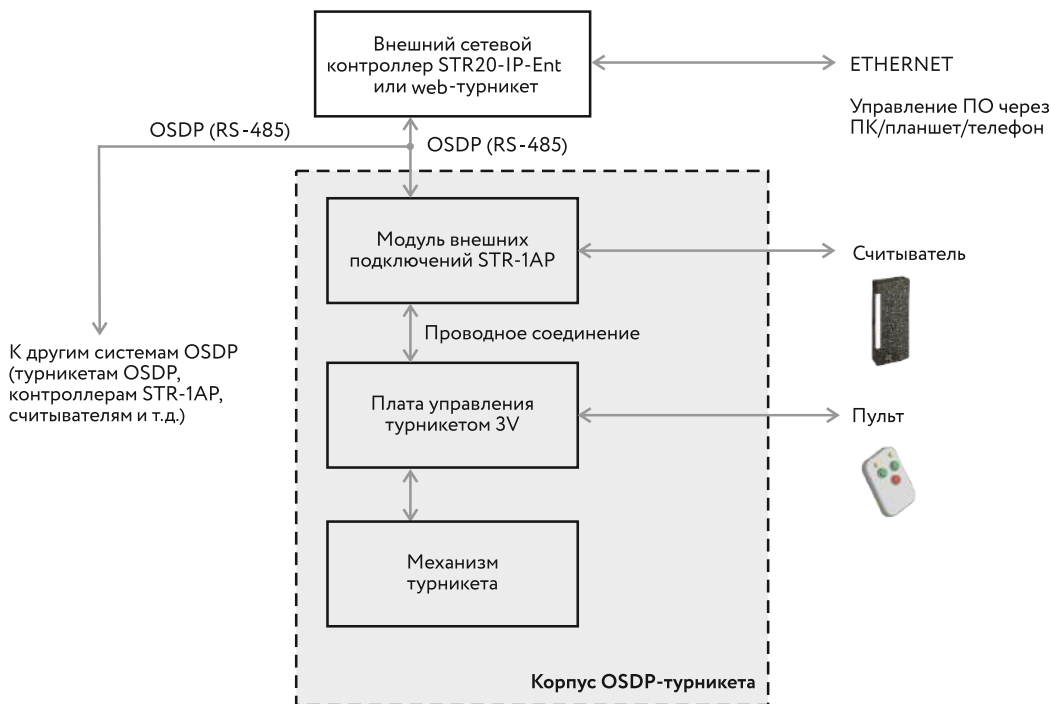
Внешний сетевой контроллер STR20-IP-Ent или web-турникет

ETHERNET

Управление ПО через ПК/планшет/телефон

OSDP (RS-485)

OSDP (RS-485)

Модуль внешних подключений STR-1AP

Считыватель

К другим системам OSDP (турникетам OSDP, контроллерам STR-1AP, считывателям и т.д.)

Проводное соединение

Плата управления турникетом 3V

Пульт

Механизм турникета

Корпус OSDP-турникета